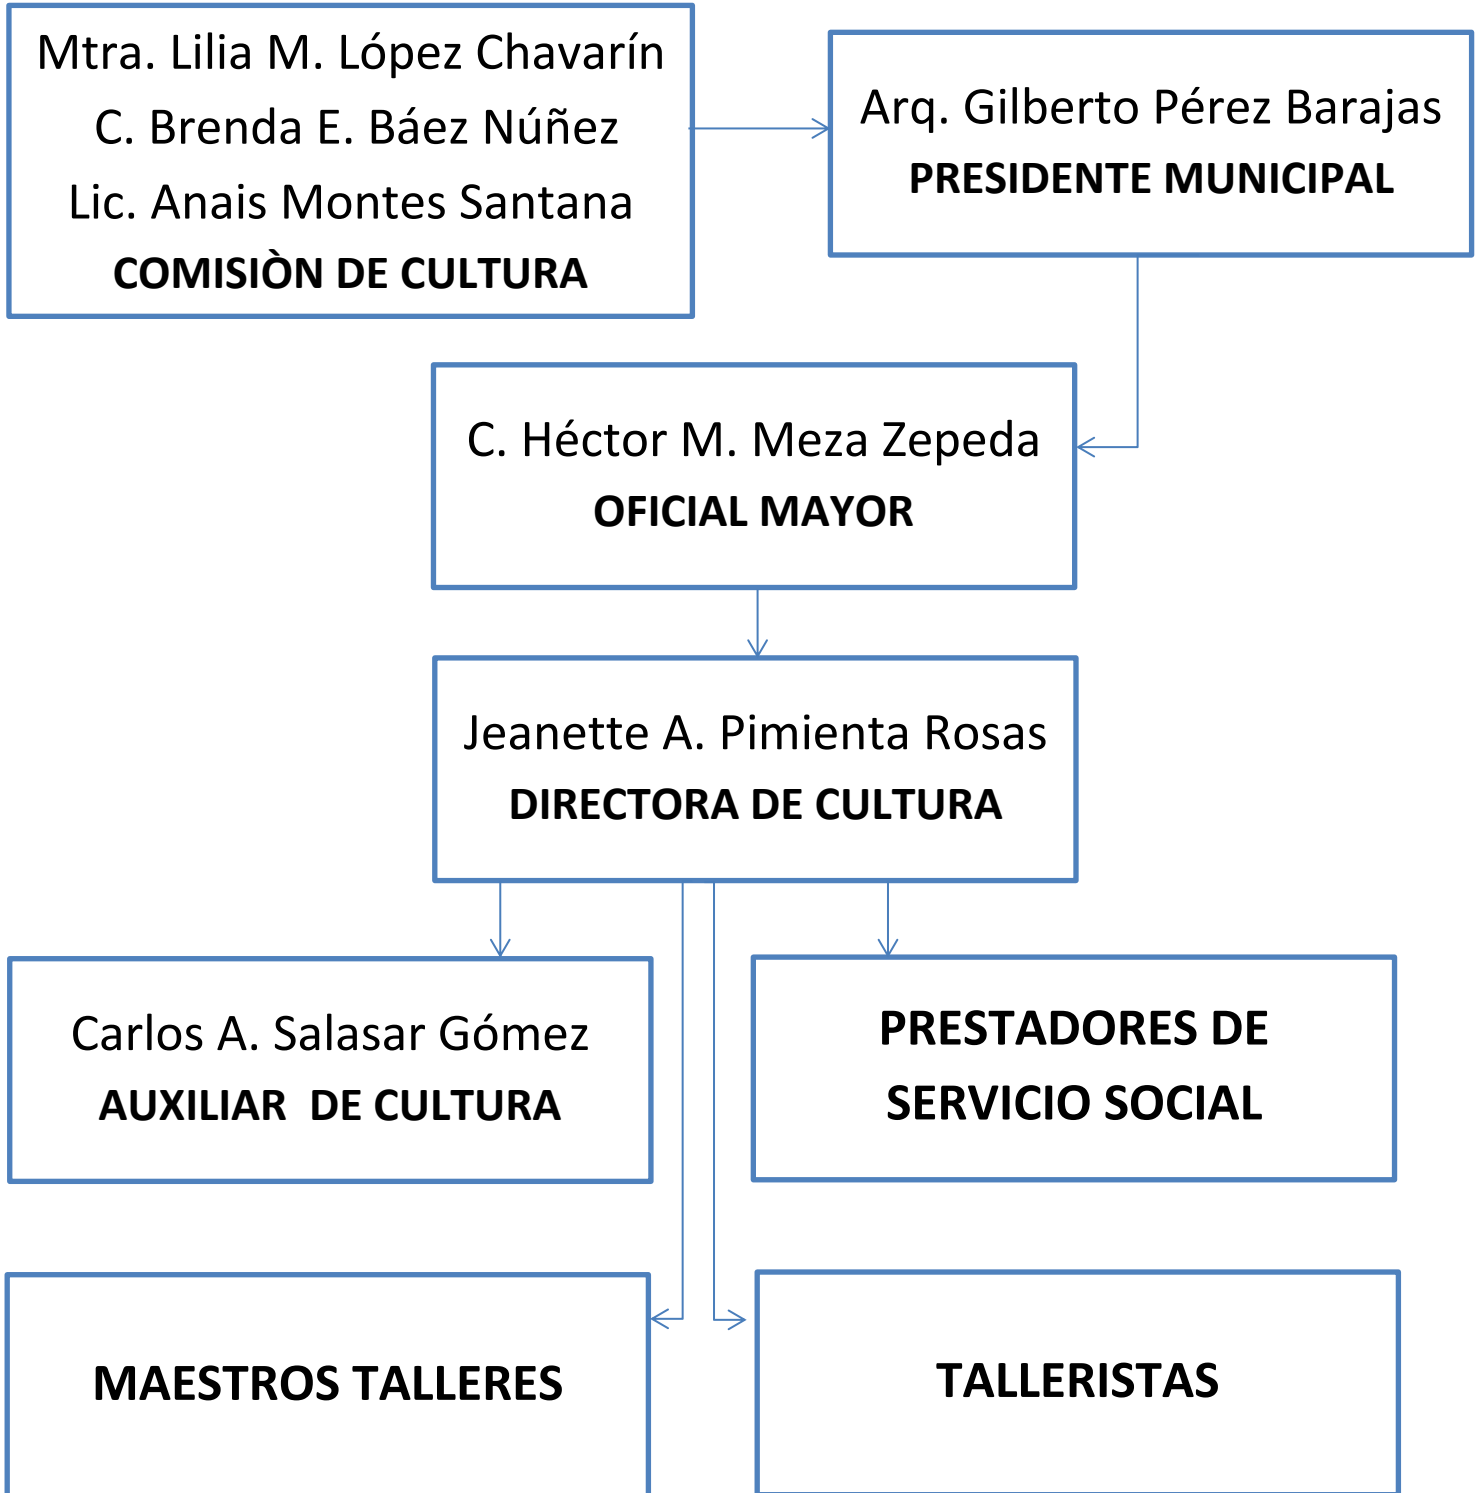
Mtra. Lilia M. López Chavarín
C. Brenda E. Báez Núñez
Lic. Anais Montes Santana
COMISIÒN DE CULTURA

Arq. Gilberto Pérez Barajas
PRESIDENTE MUNICIPAL

C. Héctor M. Meza Zepeda
OFICIAL MAYOR

Jeanette A. Pimienta Rosas
DIRECTORA DE CULTURA

Carlos A. Salasar Gómez
AUXILIAR DE CULTURA

PRESTADORES DE SERVICIO SOCIAL

MAESTROS TALLERES

TALLERISTAS